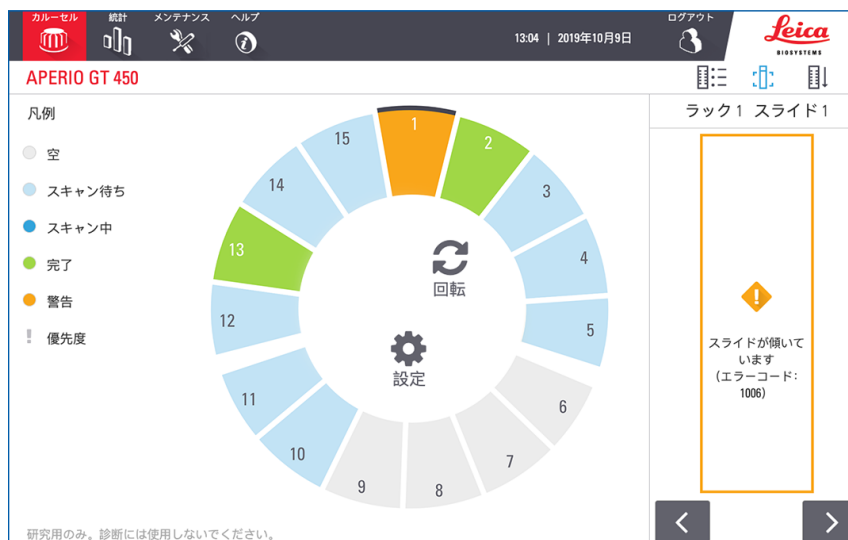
カルーセル
統計
メンテナンス
ヘルプ
13:04 | 2019年10月9日
ログアウト
Leica
BIOSYSTEMS
APERIO GT 450

凡例
空
スキャン待ち
スキャン中
完了
警告
優先度

1
2
3
4
5
6
7
8
9
10
11
12
13
14
15
回転
設定

ラック 1 スライド 1
スライドが傾いています
(エラーコード: 1006)

研究用のみ。診断には使用しないでください。